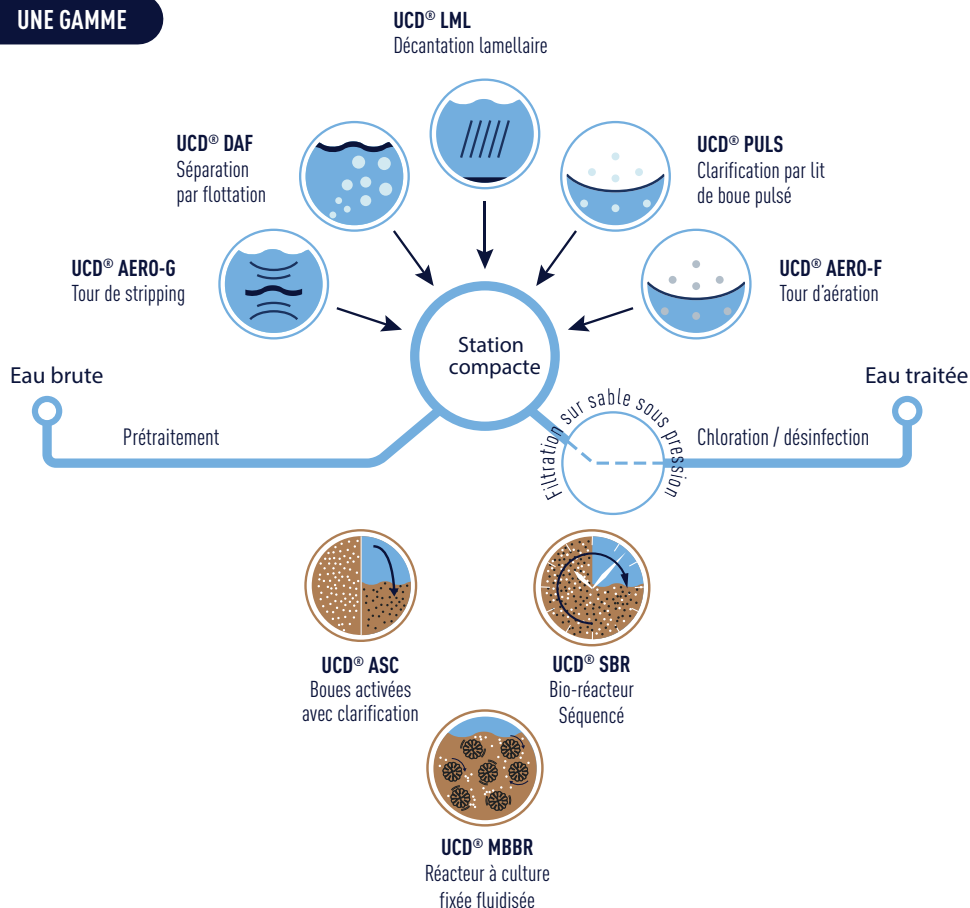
UNE GAMME

UCD® LML
Décantation lamellaire

UCD® DAF
Séparation par flottation

UCD® PULS
Clarification par lit de boue pulsé

UCD® AERO-G
Tour de stripping

UCD® AERO-F
Tour d'aération

Station compacte

Eau brute

Eau traitée

Prétraitement

Filtration sur sable sous pression

Chloration / désinfection

UCD® ASC
Boues activées avec clarification

UCD® SBR
Bio-réacteur Séquencé

UCD® MBBR
Réacteur à culture fixée fluidisée